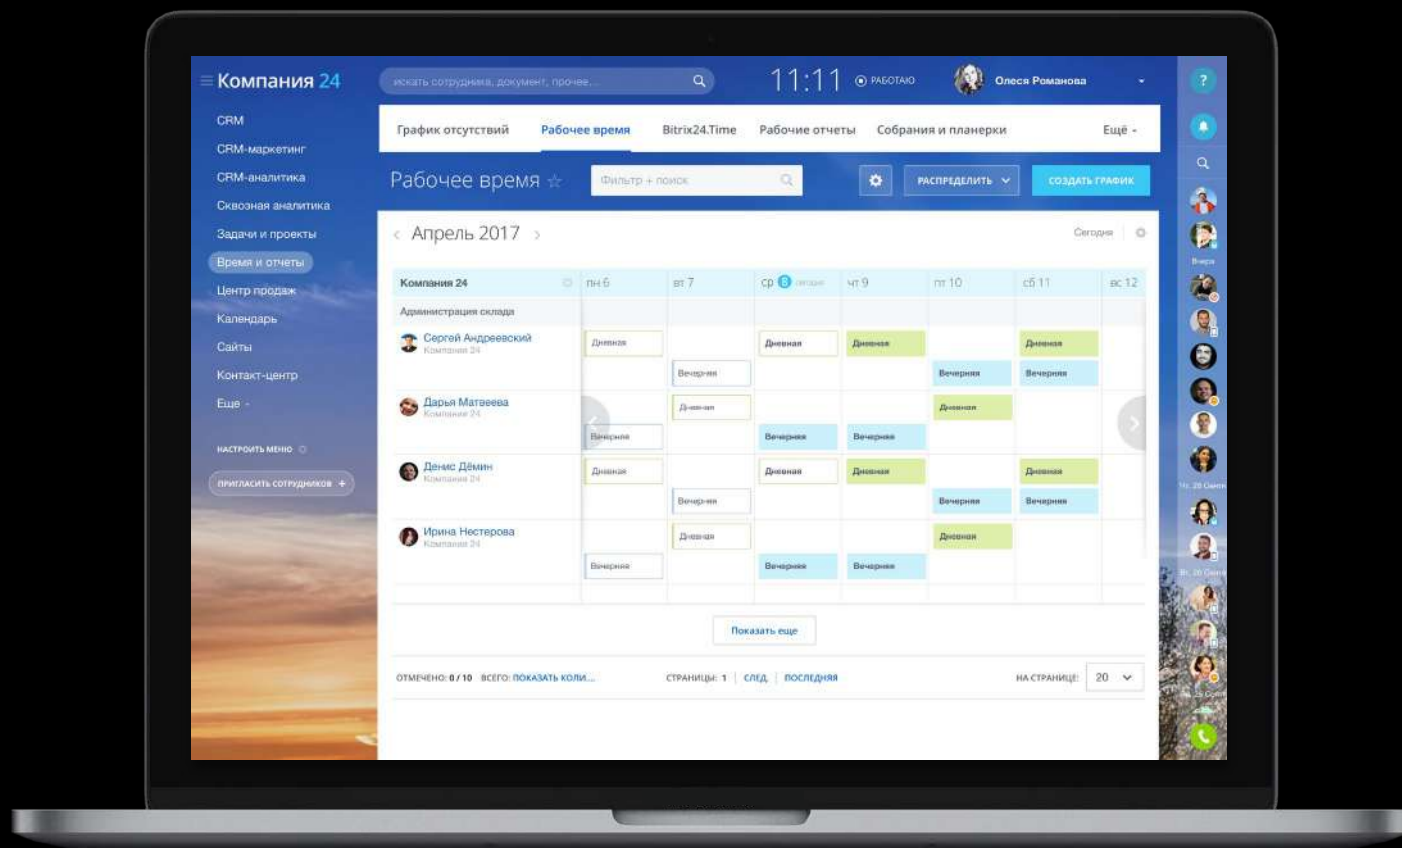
Компания 24

искать сотрудника, документ, прочее...

11:11 РАБОТАЮ

Олеся Романова

CRM
CRM-маркетинг
CRM-аналитика
Сквозная аналитика
Задачи и проекты
Время и отчеты
Центр продаж
Календарь
Сайты
Контакт-центр
Еще

НАСТРОИТЬ МЕНЮ

ПРИГЛАСИТЬ СОТРУДНИКОВ +

График отсутствий | Рабочее время | Bitrix24.Time | Рабочие отчеты | Собрания и планерки | Ещё

Рабочее время

Фильтр + поиск

РАСПРЕДЕЛИТЬ

СОЗДАТЬ ГРАФИК

Апрель 2017

Сегодня

| Компания 24 | пн 6 | вт 7 | ср 8 сегодня | чт 9 | пт 10 | сб 11 | вс 12 |
|---|---|---|---|---|---|---|---|
| Администрация склада | | | | | | | |
| Сергей Андреевский Компания 24 | Дневная | Вечерняя | Дневная | Дневная | Вечерняя | Дневная Вечерняя | |
| Дарья Матвеева Компания 24 | Вечерняя | Дневная | Вечерняя | Вечерняя | Дневная | | |
| Денис Дёмин Компания 24 | Дневная | Вечерняя | Дневная | Дневная | Вечерняя | Дневная Вечерняя | |
| Ирина Нестерова Компания 24 | Вечерняя | Дневная | Вечерняя | Вечерняя | Дневная | | |

Показать еще

ОТМЕЧЕНО: 0 / 10 ВСЕГО: ПОКАЗАТЬ КОЛИ...

СТРАНИЦЫ: 1 | СЛЕД. | ПОСЛЕДНЯЯ

НА СТРАНИЦЕ: 20

Вчера
Чт, 28 Сент
Вт, 26 Сент